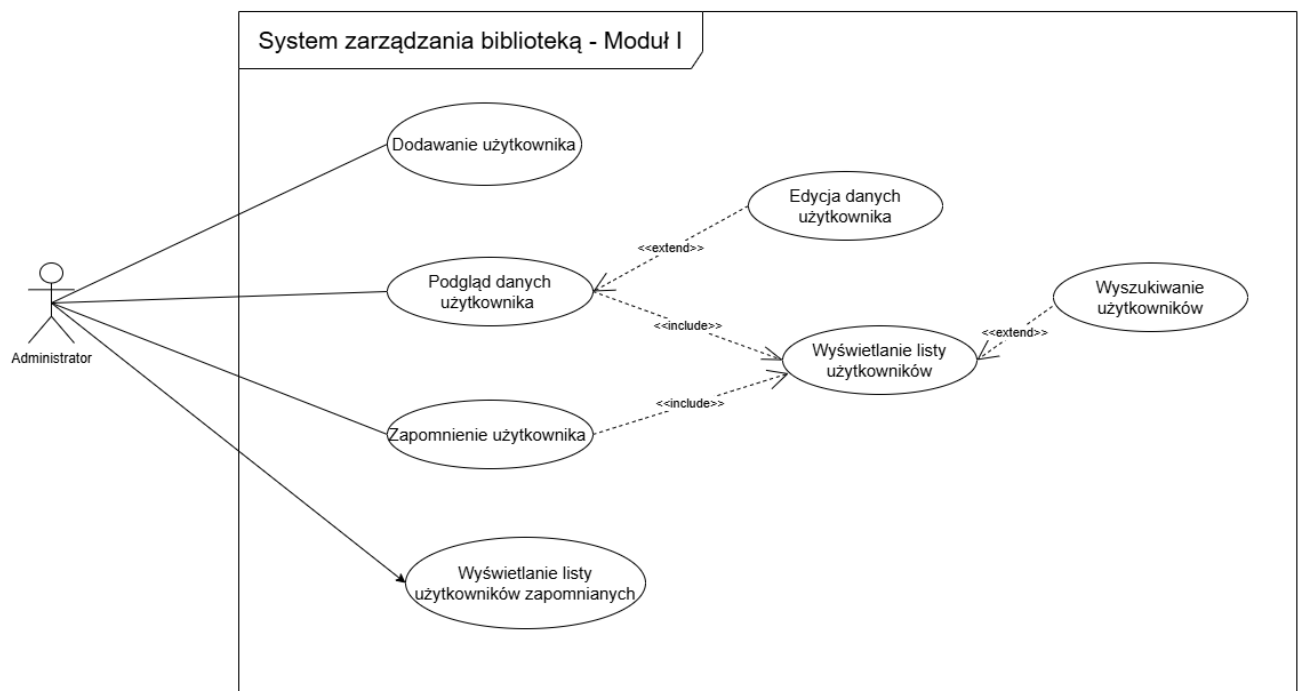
System zarządzania biblioteką - Moduł I

Dodawanie użytkownika

Edycja danych użytkownika

<<extend>>

Podgląd danych użytkownika

Wyszukiwanie użytkowników

<<include>>

<<extend>>

Administrator

Wyświetlanie listy użytkowników

<<include>>

Zapomnienie użytkownika

Wyświetlanie listy użytkowników zapomnianych